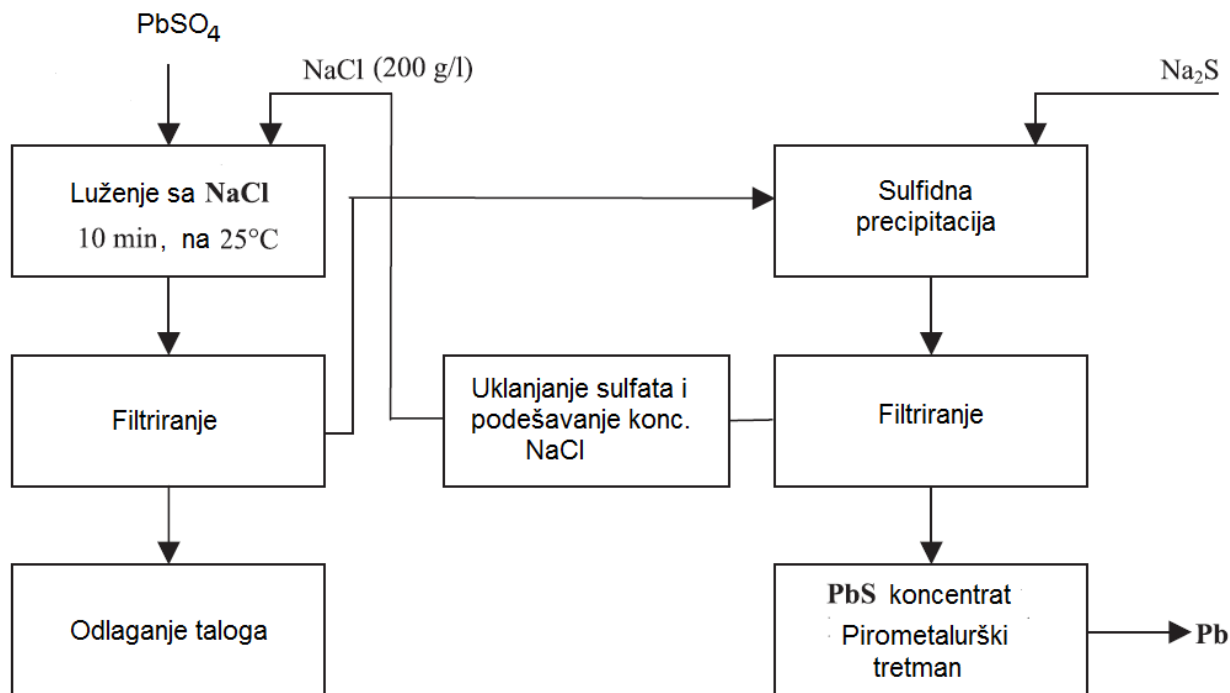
$PbSO_4$

NaCl (200 g/l)

$Na_2S$

Luženje sa NaCl
10 min, na 25°C

Sulfidna precipitacija

Filtriranje

Uklanjanje sulfata i podešavanje konc. NaCl

Filtriranje

Odlaganje taloga

PbS koncentrat
Pirometalurški tretman

Pb